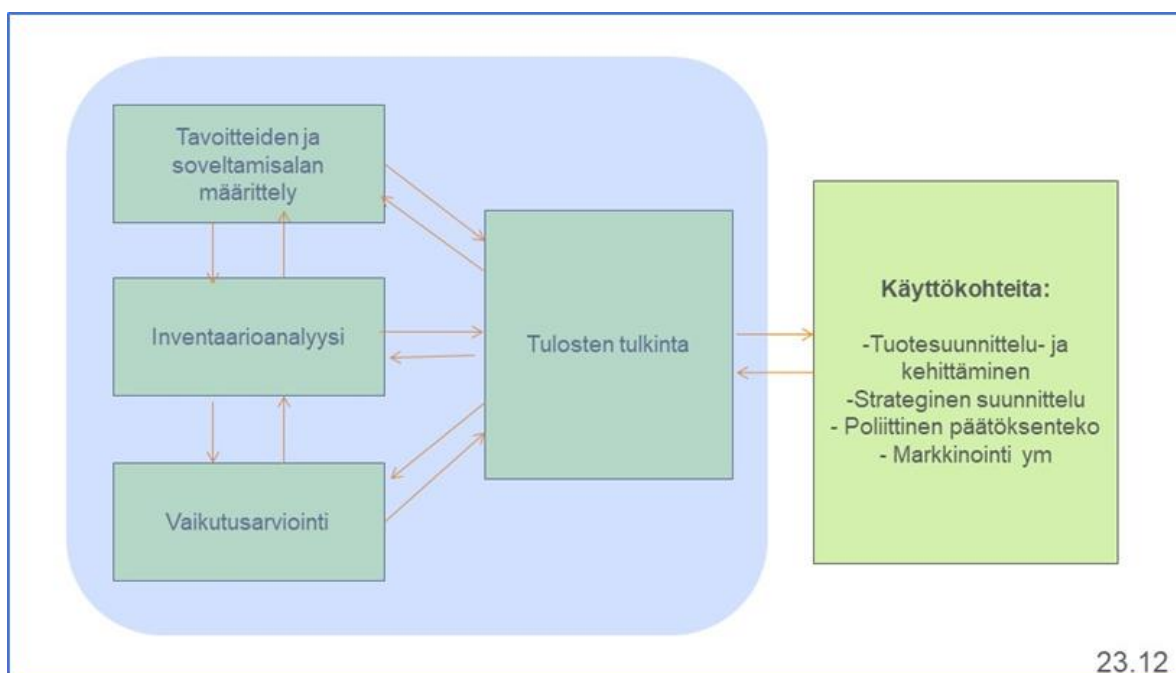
Tavoitteiden ja soveltamisalan määrittely

Inventaarioanalyysi

Vaikutusarviointi

Tulosten tulkinta

Käyttökohteita:

-Tuotesuunnittelu- ja kehittäminen
-Strateginen suunnittelu
- Poliittinen päätöksenteko
- Markkinointi ym

23.12